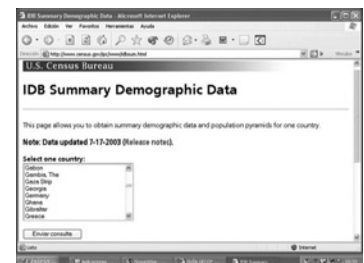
IDB Summary Demographic Data - Microsoft Internet Explorer

Archivo Edición Ver Favoritos Herramientas Ayuda

Dirección http://www.census.gov/ipc/www/idbsum.html

Vínculos

U.S. Census Bureau

IDB Summary Demographic Data

This page allows you to obtain summary demographic data and population pyramids for one country.

Note: Data updated 7-17-2003 (Release notes).

Select one country:

Gabon
Gambia, The
Gaza Strip
Georgia
Germany
Ghana
Gibraltar
Greece

Enviar consulta

Listo

Internet